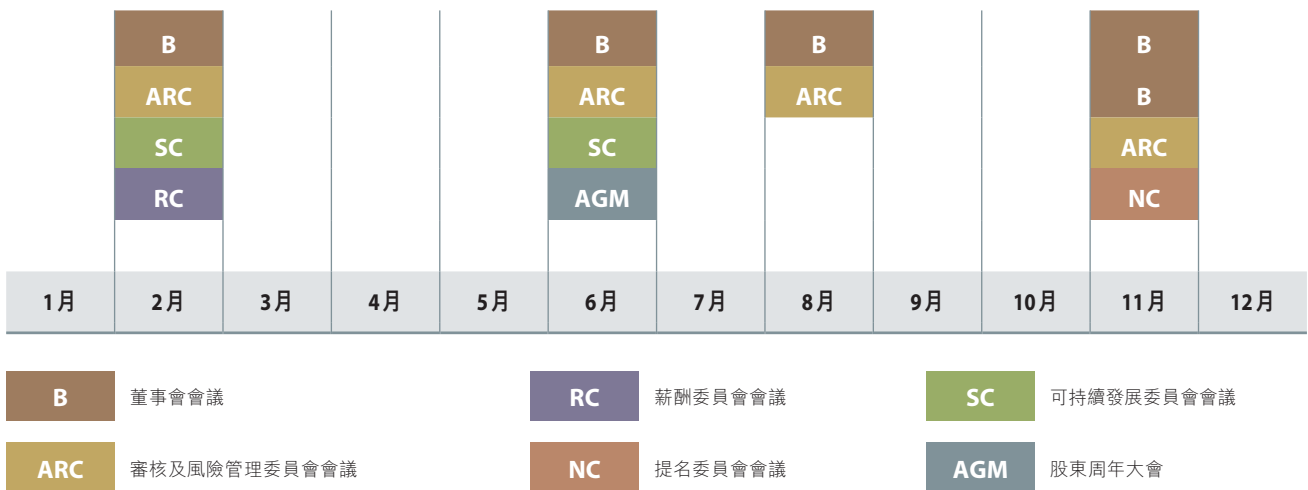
B
ARC
SC
RC

B
ARC
SC
AGM

B
ARC

B
B
ARC
NC

| 1月 | 2月 | 3月 | 4月 | 5月 | 6月 | 7月 | 8月 | 9月 | 10月 | 11月 | 12月 |
|---|---|---|---|---|---|---|---|---|---|---|---|

B 董事會會議
RC 薪酬委員會會議
SC 可持續發展委員會會議
ARC 審核及風險管理委員會會議
NC 提名委員會會議
AGM 股東周年大會